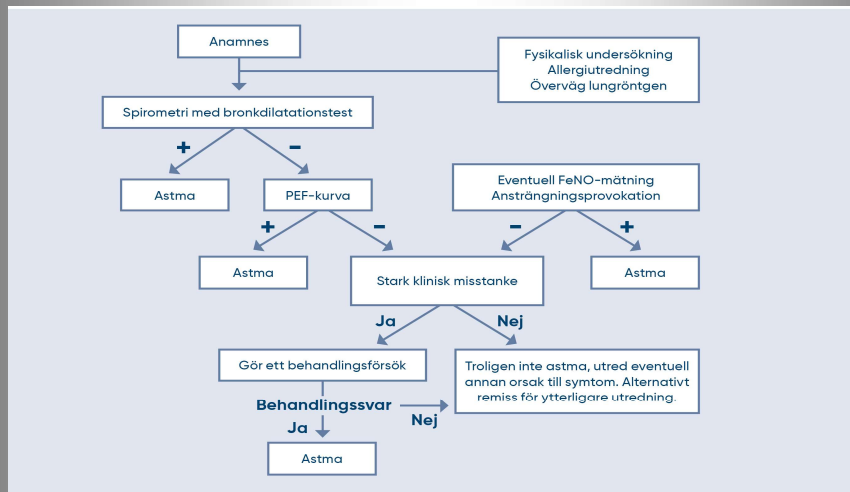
Anamnes

Fysikalisk undersökning
Allergiutredning
Överväg lungröntgen

Spirometri med bronkdilatationstest

+

–

Astma

PEF-kurva

Eventuell FeNO-mätning
Ansträngningsprovokation

+

–

–

+

Astma

Stark klinisk misstanke

Astma

Ja

Nej

Gör ett behandlingsförsök

Troligen inte astma, utred eventuell annan orsak till symtom. Alternativt remiss för ytterligare utredning.

Behandlingssvar

Nej

Ja

Astma